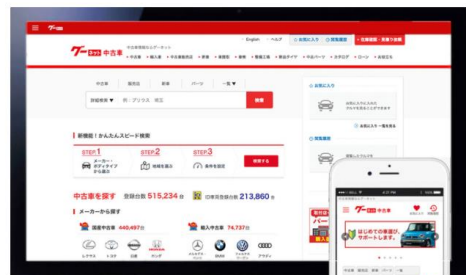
グーネット中古車

English ・ヘルプ

お気に入り

中古車 販売店 新車 パーツ

詳細検索 ▼ 例：アリス 埼玉

検索

新機能！かんたんスピード検索

STEP1

メーカー・ボディタイプから選ぶ

STEP2

地域を選ぶ

STEP3

条件を指定

検索する

中古車を探す 登録台数 515,234台

日車両登録台数 213,860台

メーカーから探す

国産中古車 440,497台

輸入中古車 74,737台

レクサス トヨタ 日産 ホンダ

メルセデス・ベンツ BMW フォルクスワーゲン アウディ

お気に入り

閲覧履歴

グーネット中古車

はじめての車選び、サポートします。